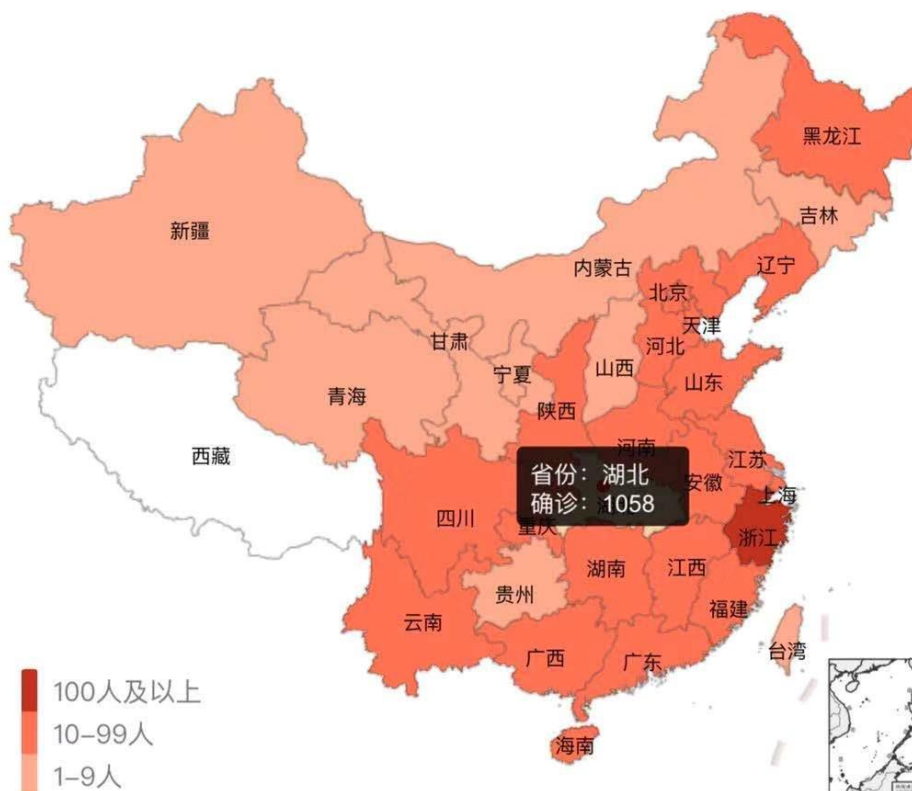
黑龙江
吉林
新疆
内蒙古
辽宁
北京
天津
甘肃
河北
宁夏
山西
山东
青海
陕西
河南
西藏
省份：湖北
确诊：1058
江苏
安徽
上海
四川
重庆
浙江
湖南
江西
贵州
福建
云南
广西
广东
台湾
100人及以上
10-99人
海南
1-9人